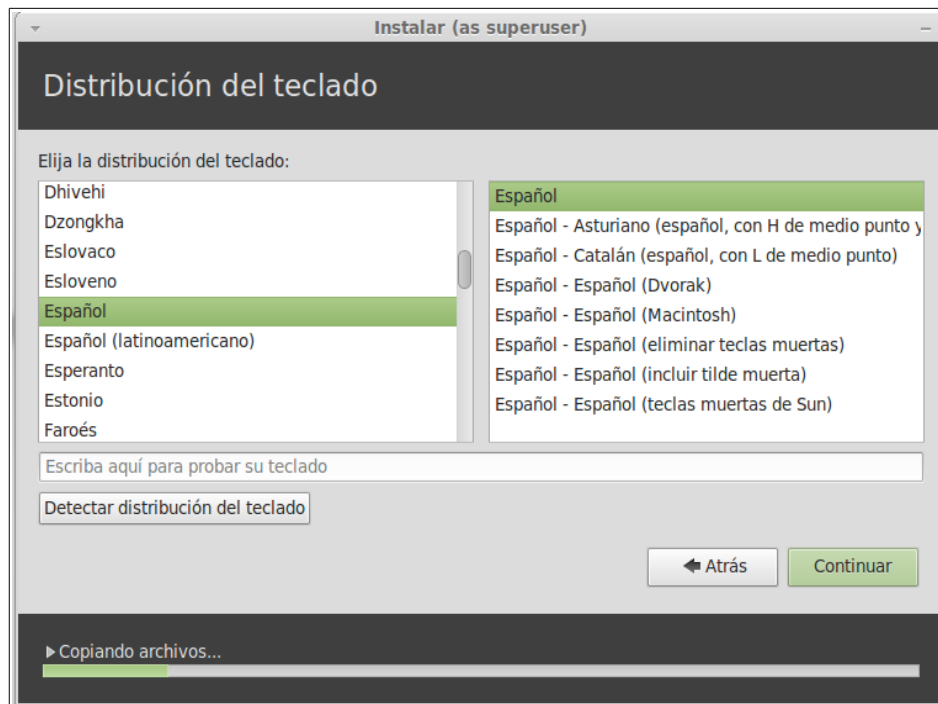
Instalar (as superuser)

Distribución del teclado

Elija la distribución del teclado:

Dhivehi
Dzongkha
Eslovaco
Esloveno
Español
Español (latinoamericano)
Esperanto
Estonio
Faroés

Español
Español - Asturiano (español, con H de medio punto y
Español - Catalán (español, con L de medio punto)
Español - Español (Dvorak)
Español - Español (Macintosh)
Español - Español (eliminar teclas muertas)
Español - Español (incluir tilde muerta)
Español - Español (teclas muertas de Sun)

Escriba aquí para probar su teclado

Detectar distribución del teclado

Atrás
Continuar

Copiando archivos...